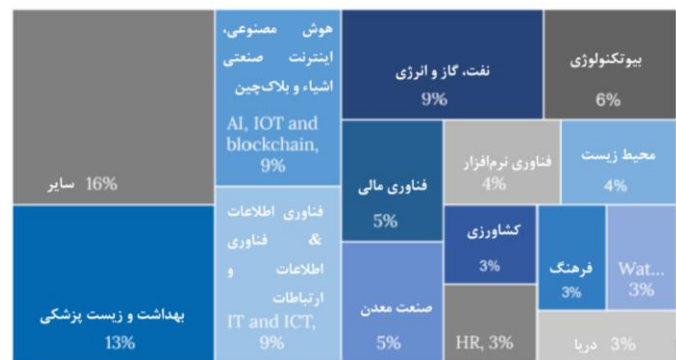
هوش مصنوعی، اینترنت صنعتی اشیاء و بلاک‌چین
AI, IOT and blockchain, 9%

نفت، گاز و انرژی
9%

بیوتکنولوژی
6%

سایر 16%

فناوری مالی
5%

فناوری نرم‌افزار
4%

محیط زیست
4%

فناوری اطلاعات & فناوری اطلاعات و ارتباطات
IT and ICT, 9%

کشاورزی
3%

فرهنگ
3%

Wat...
3%

بهداشت و زیست پزشکی
13%

صنعت معدن
5%

HR, 3%

دریا 3%